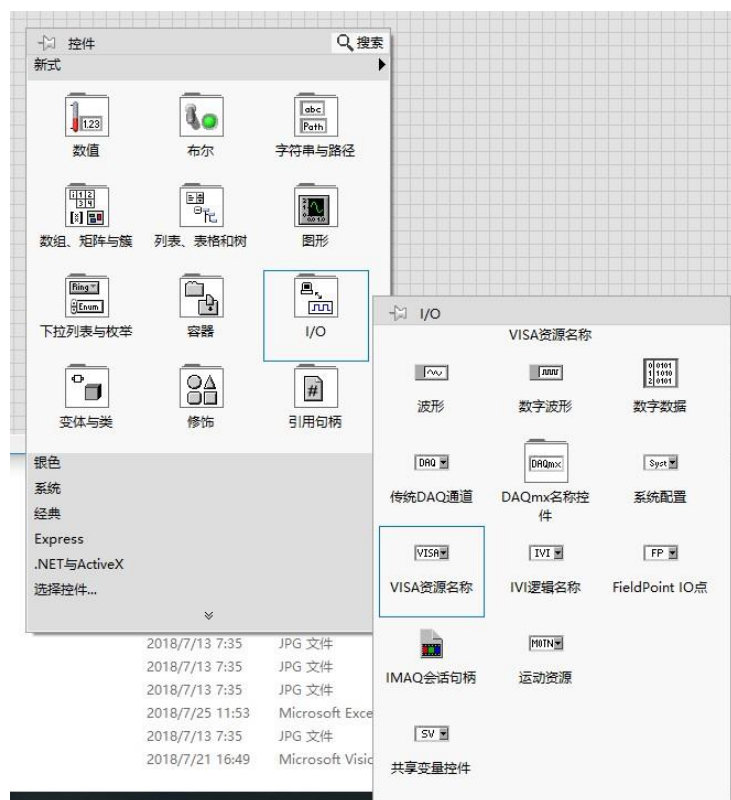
控件
搜索
新式

1.23
数值

布尔

abc
Path
字符串与路径

数组、矩阵与簇

列表、表格和树

图形

Ring
Enum
下拉列表与枚举

容器

I/O

变体与类

修饰

#
引用句柄

银色
系统
经典
Express
.NET与ActiveX
选择控件...

2018/7/13 7:35 JPG 文件
2018/7/13 7:35 JPG 文件
2018/7/13 7:35 JPG 文件
2018/7/25 11:53 Microsoft Exce
2018/7/13 7:35 JPG 文件
2018/7/21 16:49 Microsoft Visic

I/O
VISA资源名称

波形

数字波形

0101
1010
0101
数字数据

DAQ
传统DAQ通道

DAQmx
DAQmx名称控件

Syst
系统配置

VISA
VISA资源名称

IVI
IVI逻辑名称

FP
FieldPoint IO点

IMAQ会话句柄

MOTN
运动资源

SV
共享变量控件